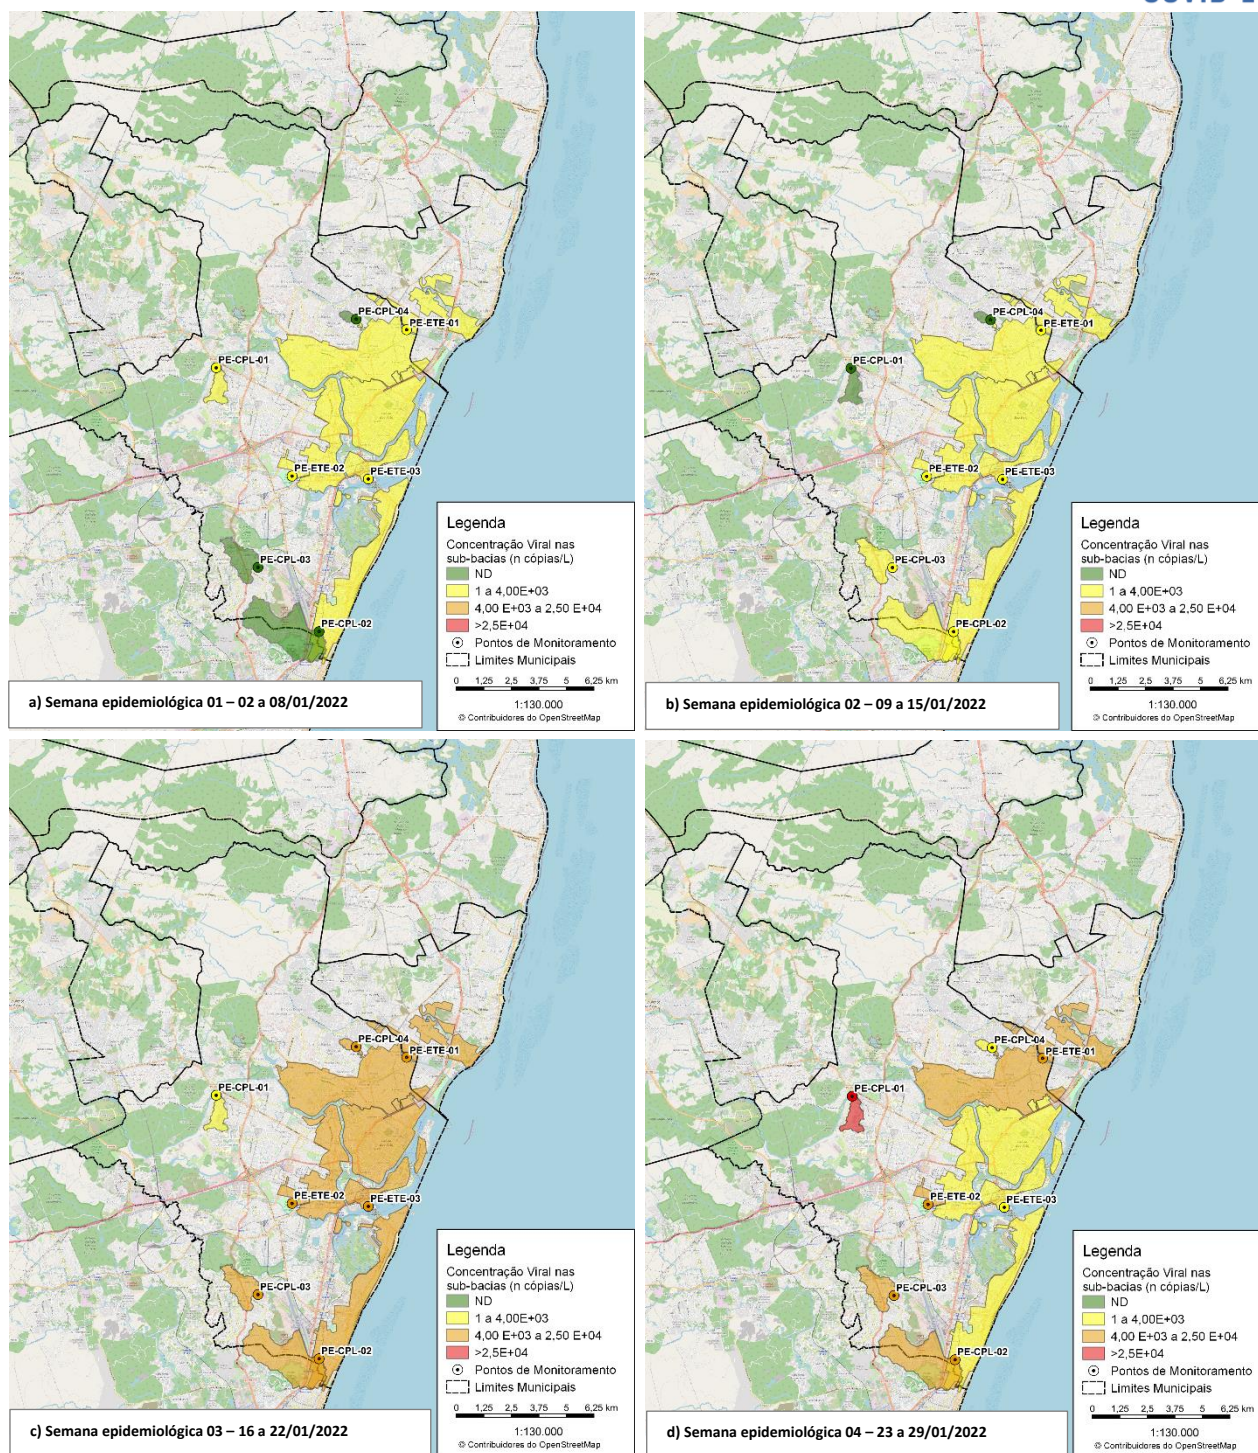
COVID-1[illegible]

PE-CPL-04
PE-ETE-01
PE-CPL-01
PE-ETE-02
PE-ETE-03
PE-CPL-03
PE-CPL-02

Legenda
Concentração Viral nas sub-bacias (n cópias/L)
ND
1 a 4,00E+03
4,00 E+03 a 2,50 E+04
>2,5E+04
Pontos de Monitoramento
Limites Municipais
0 1,25 2,5 3,75 5 6,25 km
1:130.000
© Contribuidores do OpenStreetMap

a) Semana epidemiológica 01 – 02 a 08/01/2022

PE-CPL-04
PE-ETE-01
PE-CPL-01
PE-ETE-02
PE-ETE-03
PE-CPL-03
PE-CPL-02

Legenda
Concentração Viral nas sub-bacias (n cópias/L)
ND
1 a 4,00E+03
4,00 E+03 a 2,50 E+04
>2,5E+04
Pontos de Monitoramento
Limites Municipais
0 1,25 2,5 3,75 5 6,25 km
1:130.000
© Contribuidores do OpenStreetMap

b) Semana epidemiológica 02 – 09 a 15/01/2022

PE-CPL-04
PE-ETE-01
PE-CPL-01
PE-ETE-02
PE-ETE-03
PE-CPL-03
PE-CPL-02

Legenda
Concentração Viral nas sub-bacias (n cópias/L)
ND
1 a 4,00E+03
4,00 E+03 a 2,50 E+04
>2,5E+04
Pontos de Monitoramento
Limites Municipais
0 1,25 2,5 3,75 5 6,25 km
1:130.000
© Contribuidores do OpenStreetMap

c) Semana epidemiológica 03 – 16 a 22/01/2022

PE-CPL-04
PE-ETE-01
PE-CPL-01
PE-ETE-02
PE-ETE-03
PE-CPL-03
PE-CPL-02

Legenda
Concentração Viral nas sub-bacias (n cópias/L)
ND
1 a 4,00E+03
4,00 E+03 a 2,50 E+04
>2,5E+04
Pontos de Monitoramento
Limites Municipais
0 1,25 2,5 3,75 5 6,25 km
1:130.000
© Contribuidores do OpenStreetMap

d) Semana epidemiológica 04 – 23 a 29/01/2022